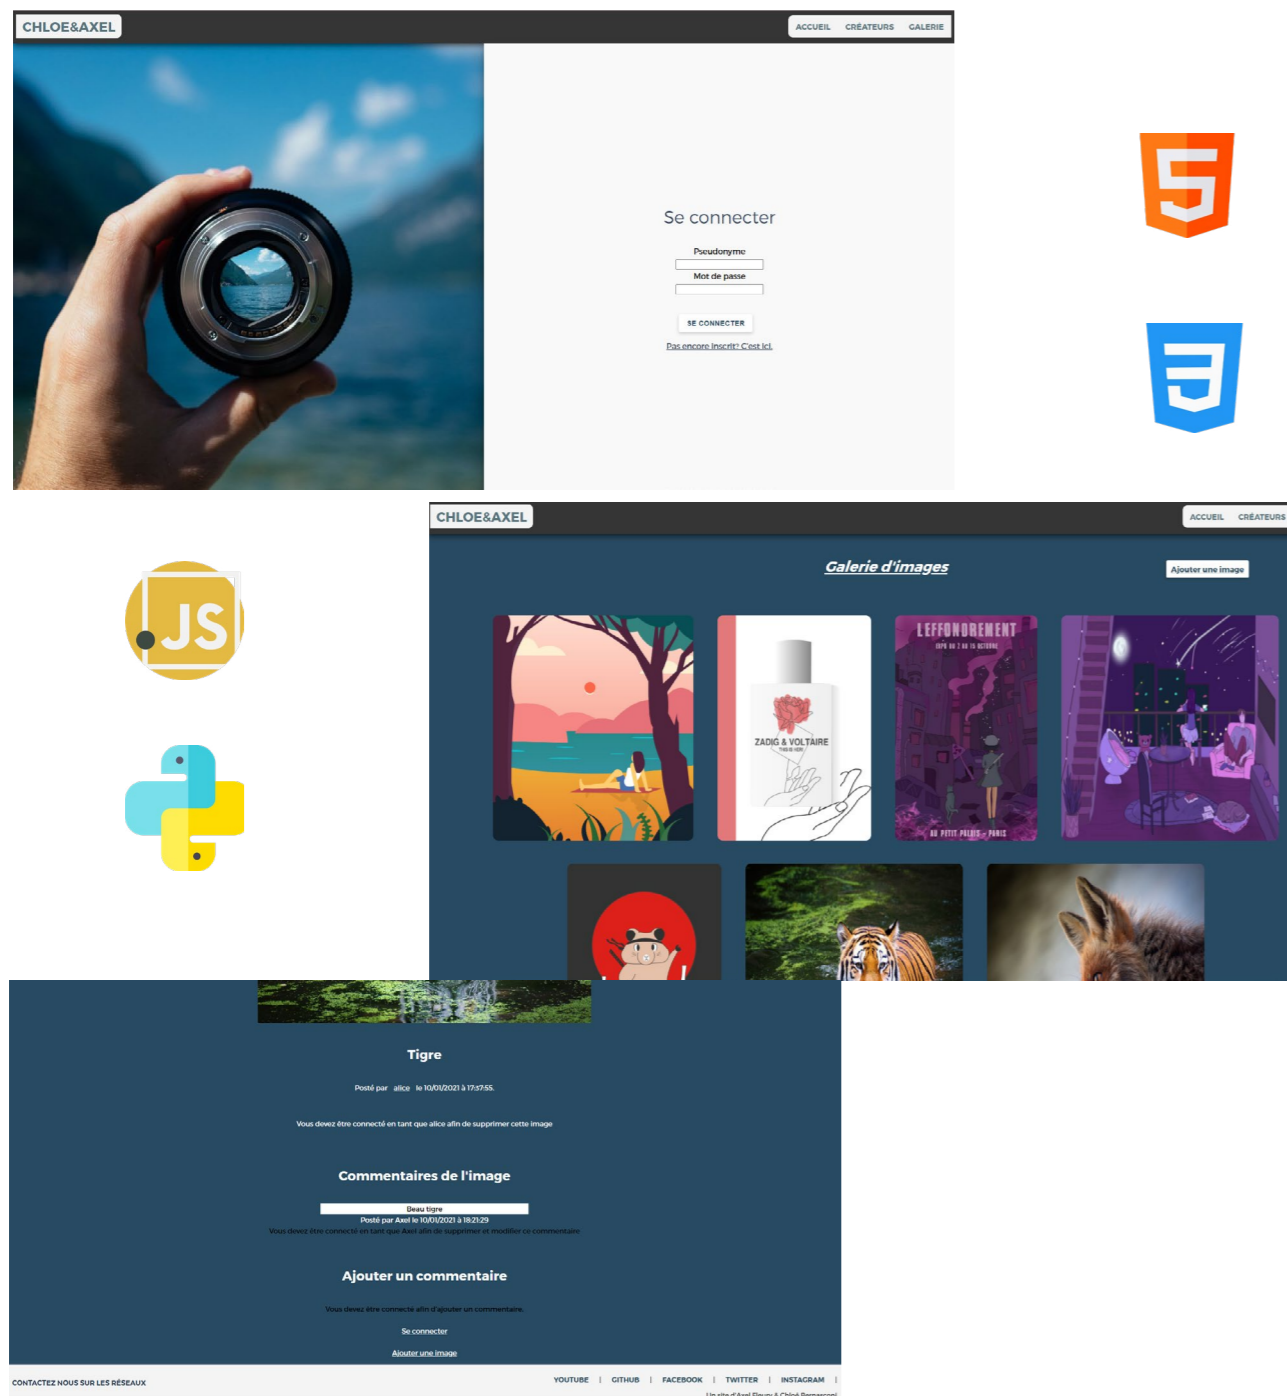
CHLOE&AXEL

ACCUEIL CRÉATEURS GALERIE

Se connecter

Pseudonyme

Mot de passe

SE CONNECTER

Pas encore inscrit? C'est ici.

JS

CHLOE&AXEL

ACCUEIL CRÉATEURS

Galerie d'images

Ajouter une image

ZADIG & VOLTAIRE

LEFFONDREMENT

AU PETIT PALAIS - PARIS

Tigre

Posté par alice le 10/01/2021 à 17:37:55.

Vous devez être connecté en tant que alice afin de supprimer cette image

Commentaires de l'image

Beau tigre

Posté par Axel le 10/01/2021 à 18:21:29

Vous devez être connecté en tant que Axel afin de supprimer et modifier ce commentaire

Ajouter un commentaire

Vous devez être connecté afin d'ajouter un commentaire.

Se connecter

Ajouter une image

CONTACTEZ NOUS SUR LES RÉSEAUX

YOUTUBE | GITHUB | FACEBOOK | TWITTER | INSTAGRAM |

Un site d'Axel Fleury & Chloé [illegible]